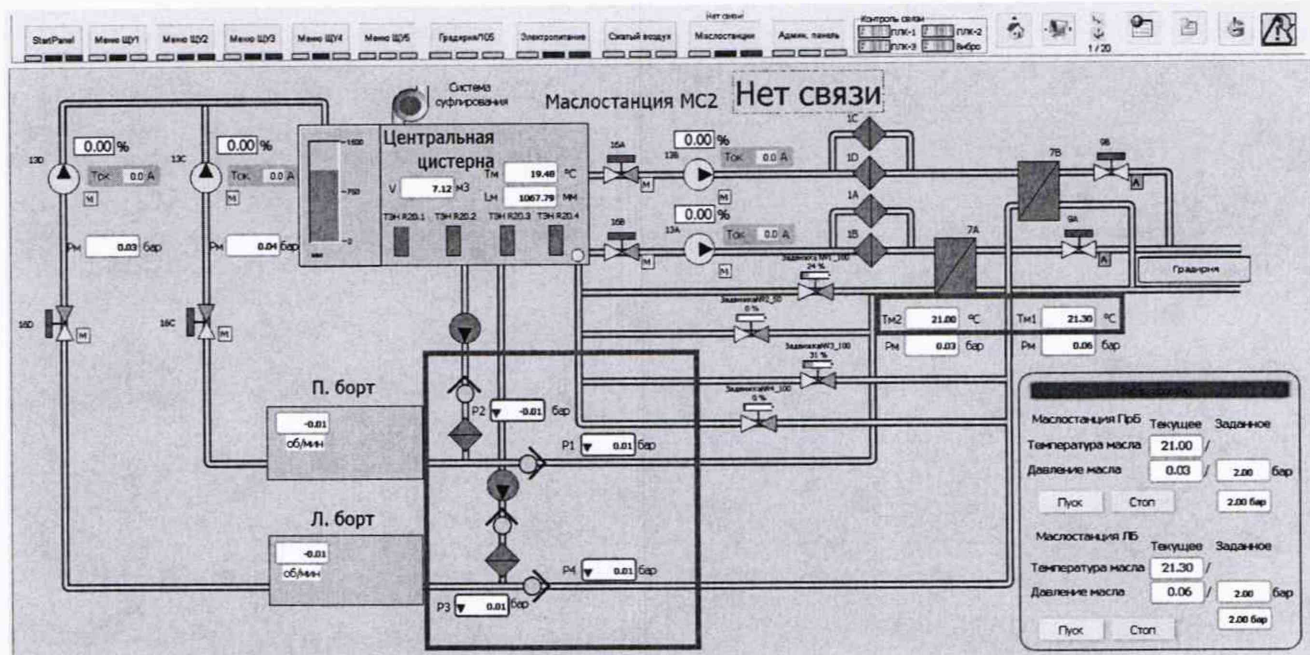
StartPanel | Меню ШУ1 | Меню ШУ2 | Меню ШУ3 | Меню ШУ4 | Меню ШУ5 | Градирня/ЛО5 | Электропитание | Сжатый воздух | Нет связи Маслостанции | Админ. панель

Контроль связи ПЛК-1 ПЛК-2 ПЛК-3 Вибро

1/20

Система суфлирования

Маслостанция МС2

Нет связи

Центральная цистерна

1600
750
0

V 7.12 м3
Тм 19.48 °С
Lм 1067.79 мм

ТЭН R20.1 ТЭН R20.2 ТЭН R20.3 ТЭН R20.4

13D
0.00 %
Ток 0.0 А
М
Рм 0.03 бар

13C
0.00 %
Ток 0.0 А
М
Рм 0.04 бар

16D
М

16C
М

15A
М

15B
М

13B
0.00 %
Ток 0.0 А
М

13A
0.00 %
Ток 0.0 А
М

1C
1D
1A
1B

7B
7A

9B
A
9A
A

ЗадвижкаW1_100
24 %

ЗадвижкаW2_50
0 %

ЗадвижкаW3_100
31 %

ЗадвижкаW4_100
0 %

Градирня

Тм2 21.00 °С
Рм 0.03 бар

Тм1 21.30 °С
Рм 0.06 бар

П. борт
-0.01
об/мин

Л. борт
-0.01
об/мин

P2 -0.01 бар
P1 0.01 бар
P4 0.01 бар
P3 0.01 бар

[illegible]

Маслостанция ПрБ Текущее Заданное
Температура масла 21.00 /
Давление масла 0.03 / 2.00 бар
Пуск Стоп 2.00 бар

Маслостанция ЛБ Текущее Заданное
Температура масла 21.30 /
Давление масла 0.06 / 2.00 бар
Пуск Стоп 2.00 бар